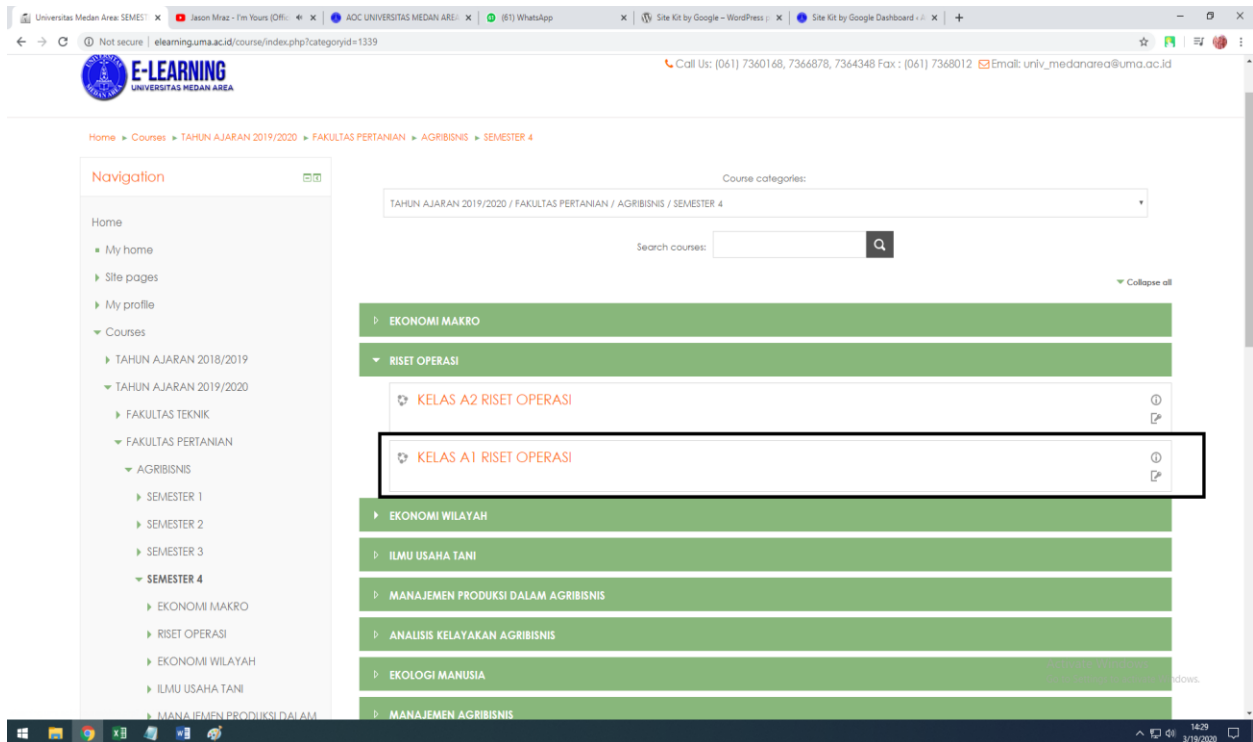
Universitas Medan Area: SEMEST | Jason Mraz - I'm Yours (Offic | AOC UNIVERSITAS MEDAN ARE | (61) WhatsApp | Site Kit by Google – WordPress | Site Kit by Google Dashboard

Not secure | elearning.uma.ac.id/course/index.php?categoryid=1339

E-LEARNING
UNIVERSITAS MEDAN AREA

Call Us: (061) 7360168, 7366878, 7364348 Fax : (061) 7368012 Email: univ_medanarea@uma.ac.id

Home ► Courses ► TAHUN AJARAN 2019/2020 ► FAKULTAS PERTANIAN ► AGRIBISNIS ► SEMESTER 4

Navigation

Home
My home
Site pages
My profile
Courses
TAHUN AJARAN 2018/2019
TAHUN AJARAN 2019/2020
FAKULTAS TEKNIK
FAKULTAS PERTANIAN
AGRIBISNIS
SEMESTER 1
SEMESTER 2
SEMESTER 3
SEMESTER 4
EKONOMI MAKRO
RISET OPERASI
EKONOMI WILAYAH
ILMU USAHA TANI
MANAJEMEN PRODUKSI DALAM

Course categories:
TAHUN AJARAN 2019/2020 / FAKULTAS PERTANIAN / AGRIBISNIS / SEMESTER 4

Search courses:

Collapse all

EKONOMI MAKRO
RISET OPERASI
KELAS A2 RISET OPERASI
KELAS A1 RISET OPERASI
EKONOMI WILAYAH
ILMU USAHA TANI
MANAJEMEN PRODUKSI DALAM AGRIBISNIS
ANALISIS KELAYAKAN AGRIBISNIS
EKOLOGI MANUSIA
MANAJEMEN AGRIBISNIS

14:29
3/19/2020